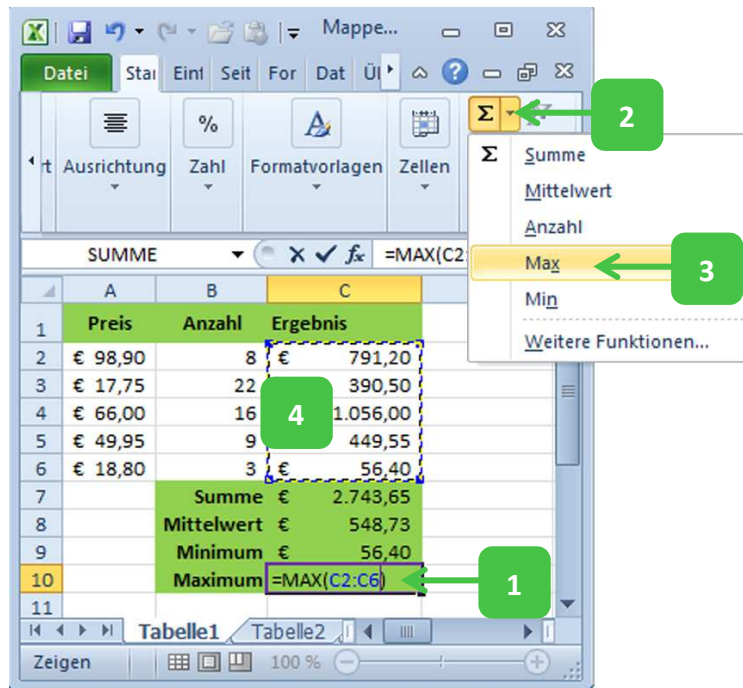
Mappe...

Datei | Stai | Einf | Seit | For | Dat | Üł

Ausrichtung | % Zahl | Formatvorlagen | Zellen

Σ

2

Σ Summe
Mittelwert
Anzahl
Max
Min
Weitere Funktionen...

3

SUMME | =MAX(C2

| | A | B | C |
|---|---|---|---|
| 1 | Preis | Anzahl | Ergebnis |
| 2 | € 98,90 | 8 | € 791,20 |
| 3 | € 17,75 | 22 | 390,50 |
| 4 | € 66,00 | 16 | 1.056,00 |
| 5 | € 49,95 | 9 | 449,55 |
| 6 | € 18,80 | 3 | € 56,40 |
| 7 | | Summe | € 2.743,65 |
| 8 | | Mittelwert | € 548,73 |
| 9 | | Minimum | € 56,40 |
| 10 | | Maximum | =MAX(C2:C6) |
| 11 | | | |

4

1

Tabelle1 | Tabelle2

Zeigen | 100 %